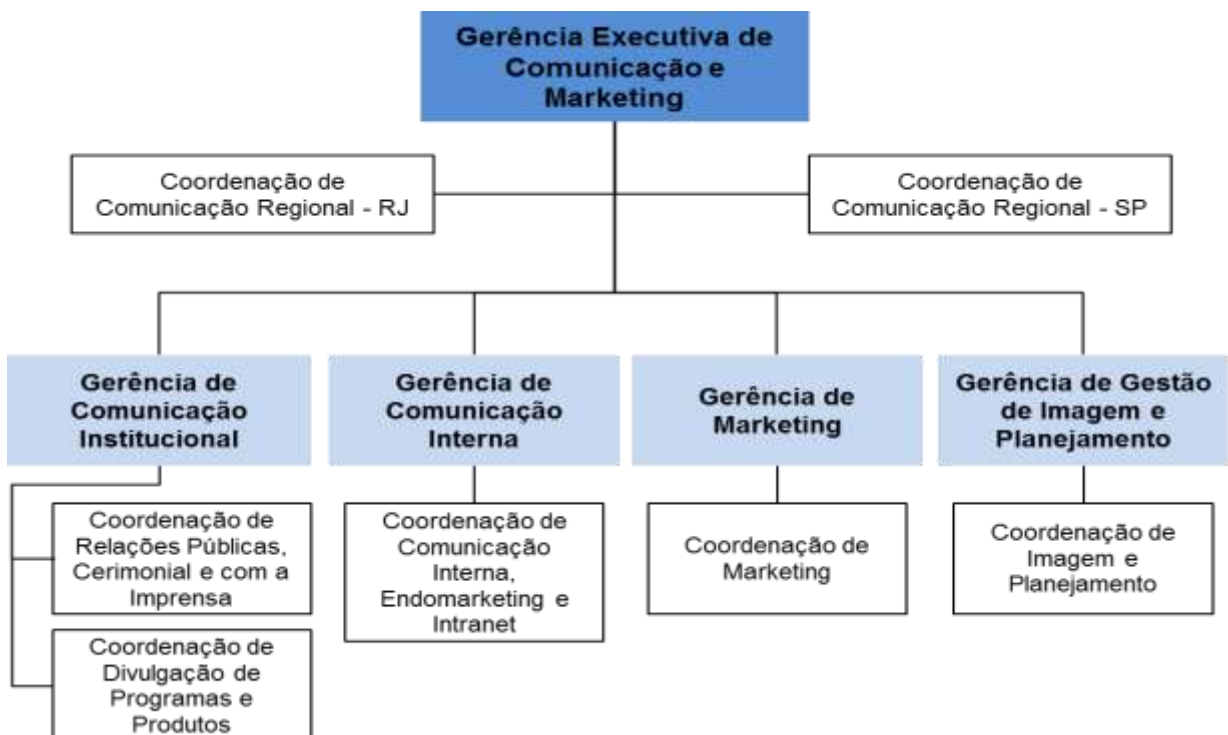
Gerência Executiva de Comunicação e Marketing

Coordenação de Comunicação Regional - RJ

Coordenação de Comunicação Regional - SP

Gerência de Comunicação Institucional

Gerência de Comunicação Interna

Gerência de Marketing

Gerência de Gestão de Imagem e Planejamento

Coordenação de Relações Públicas, Cerimonial e com a Imprensa

Coordenação de Divulgação de Programas e Produtos

Coordenação de Comunicação Interna, Endomarketing e Intranet

Coordenação de Marketing

Coordenação de Imagem e Planejamento